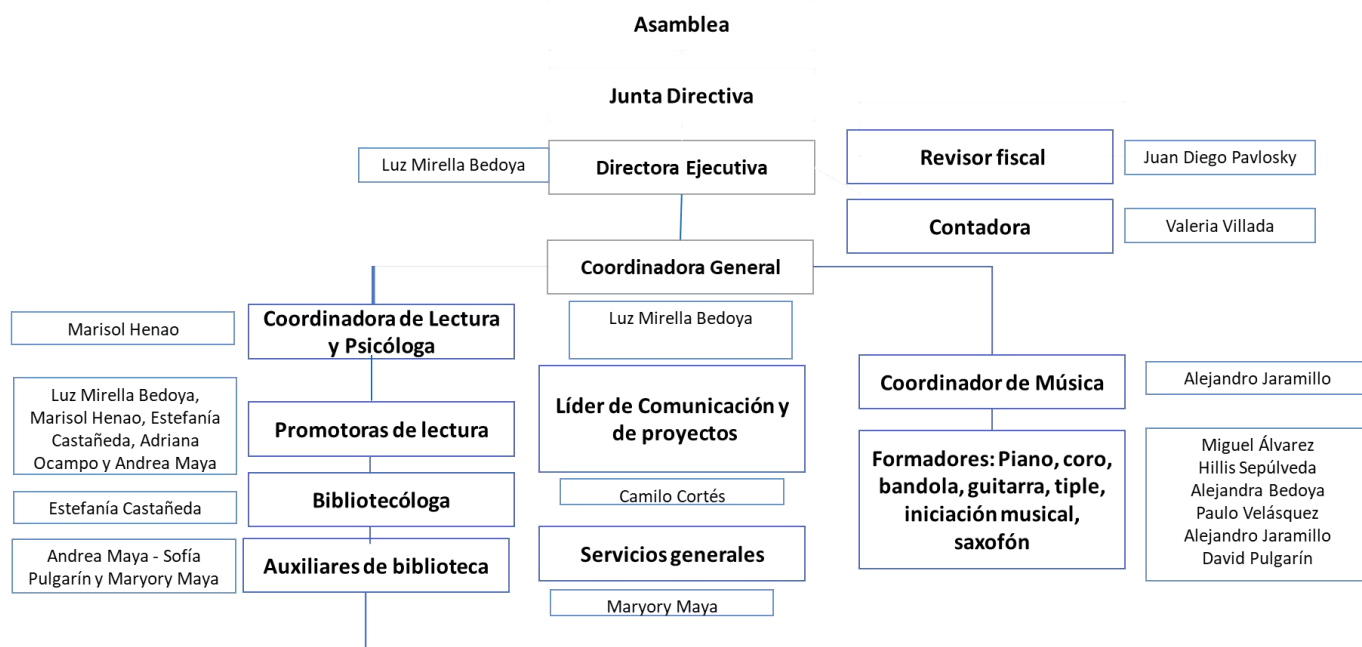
Asamblea

Junta Directiva

Luz Mirella Bedoya

Directora Ejecutiva

Revisor fiscal

Juan Diego Pavlosky

Contadora

Valeria Villada

Coordinadora General

Marisol Henao

Coordinadora de Lectura y Psicóloga

Luz Mirella Bedoya

Coordinador de Música

Alejandro Jaramillo

Luz Mirella Bedoya, Marisol Henao, Estefanía Castañeda, Adriana Ocampo y Andrea Maya

Promotoras de lectura

Líder de Comunicación y de proyectos

Formadores: Piano, coro, bandola, guitarra, tiple, iniciación musical, saxofón

Miguel Álvarez
Hillis Sepúlveda
Alejandra Bedoya
Paulo Velásquez
Alejandro Jaramillo
David Pulgarín

Estefanía Castañeda

Bibliotecóloga

Camilo Cortés

Andrea Maya - Sofía Pulgarín y Maryory Maya

Auxiliares de biblioteca

Servicios generales

Maryory Maya